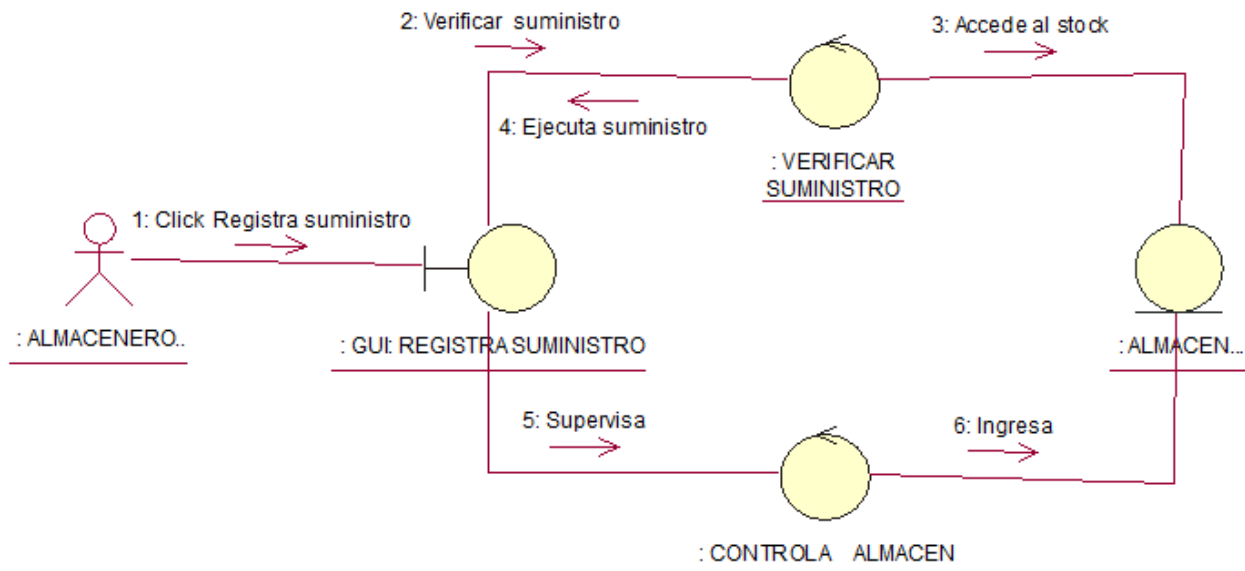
2: Verificar suministro

3: Accede al stock

4: Ejecuta suministro

: VERIFICAR SUMINISTRO

1: Click Registra suministro

: ALMACENERO..

: GUI: REGISTRA SUMINISTRO

: ALMACEN...

5: Supervisa

6: Ingresa

: CONTROLA ALMACEN